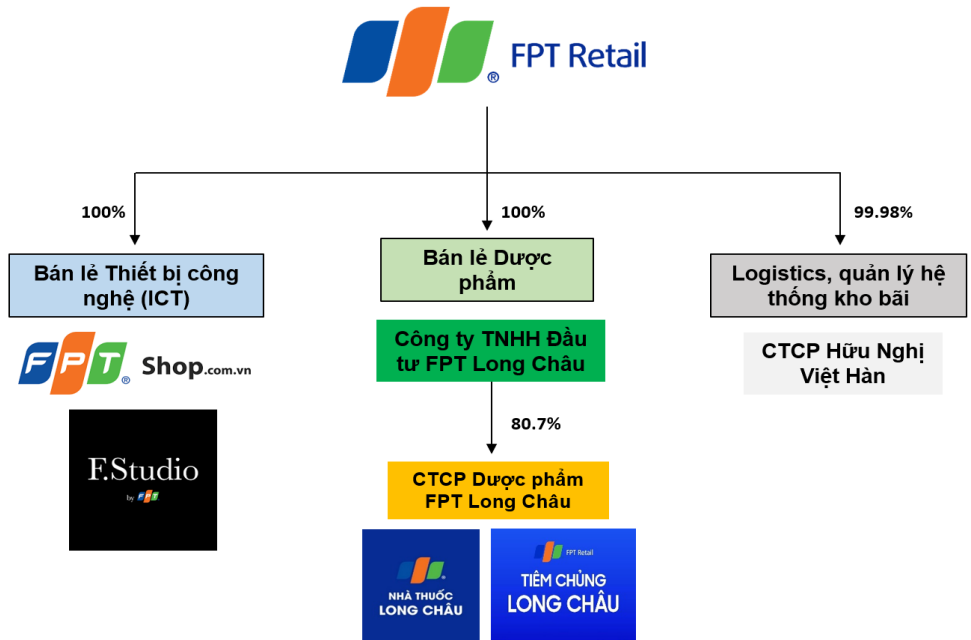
FPT Retail

100%

100%

99.98%

Bán lẻ Thiết bị công nghệ (ICT)

Bán lẻ Dược phẩm

Logistics, quản lý hệ thống kho bãi

FPT Shop.com.vn

Công ty TNHH Đầu tư FPT Long Châu

CTCP Hữu Nghị Việt Hàn

80.7%

F.Studio by FPT

CTCP Dược phẩm FPT Long Châu

NHÀ THUỐC LONG CHÂU

FPT Retail TIÊM CHỦNG LONG CHÂU